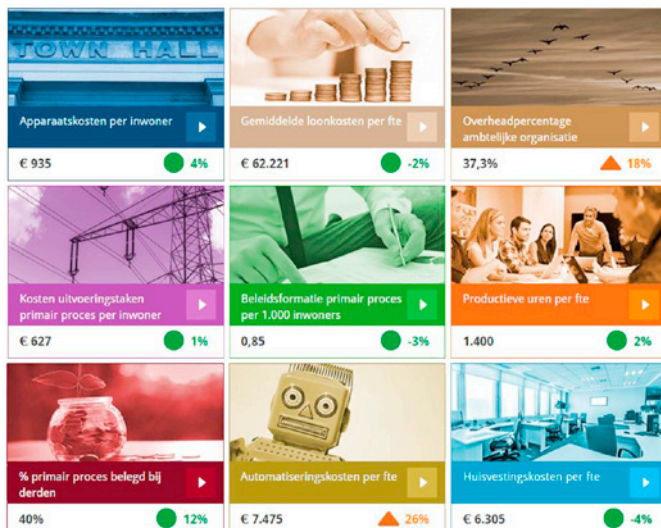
TOWN HALL

Apparaatskosten per inwoner

€ 935 4%

Gemiddelde loonkosten per fte

€ 62.221 -2%

Overheadpercentage ambtelijke organisatie

37,3% 18%

Kosten uitvoeringstaken primair proces per inwoner

€ 627 1%

Beleidsformatie primair proces per 1.000 inwoners

0,85 -3%

Productieve uren per fte

1.400 2%

% primair proces belegd bij derden

40% 12%

Automatiseringskosten per fte

€ 7.475 26%

Huisvestingskosten per fte

€ 6.305 -4%